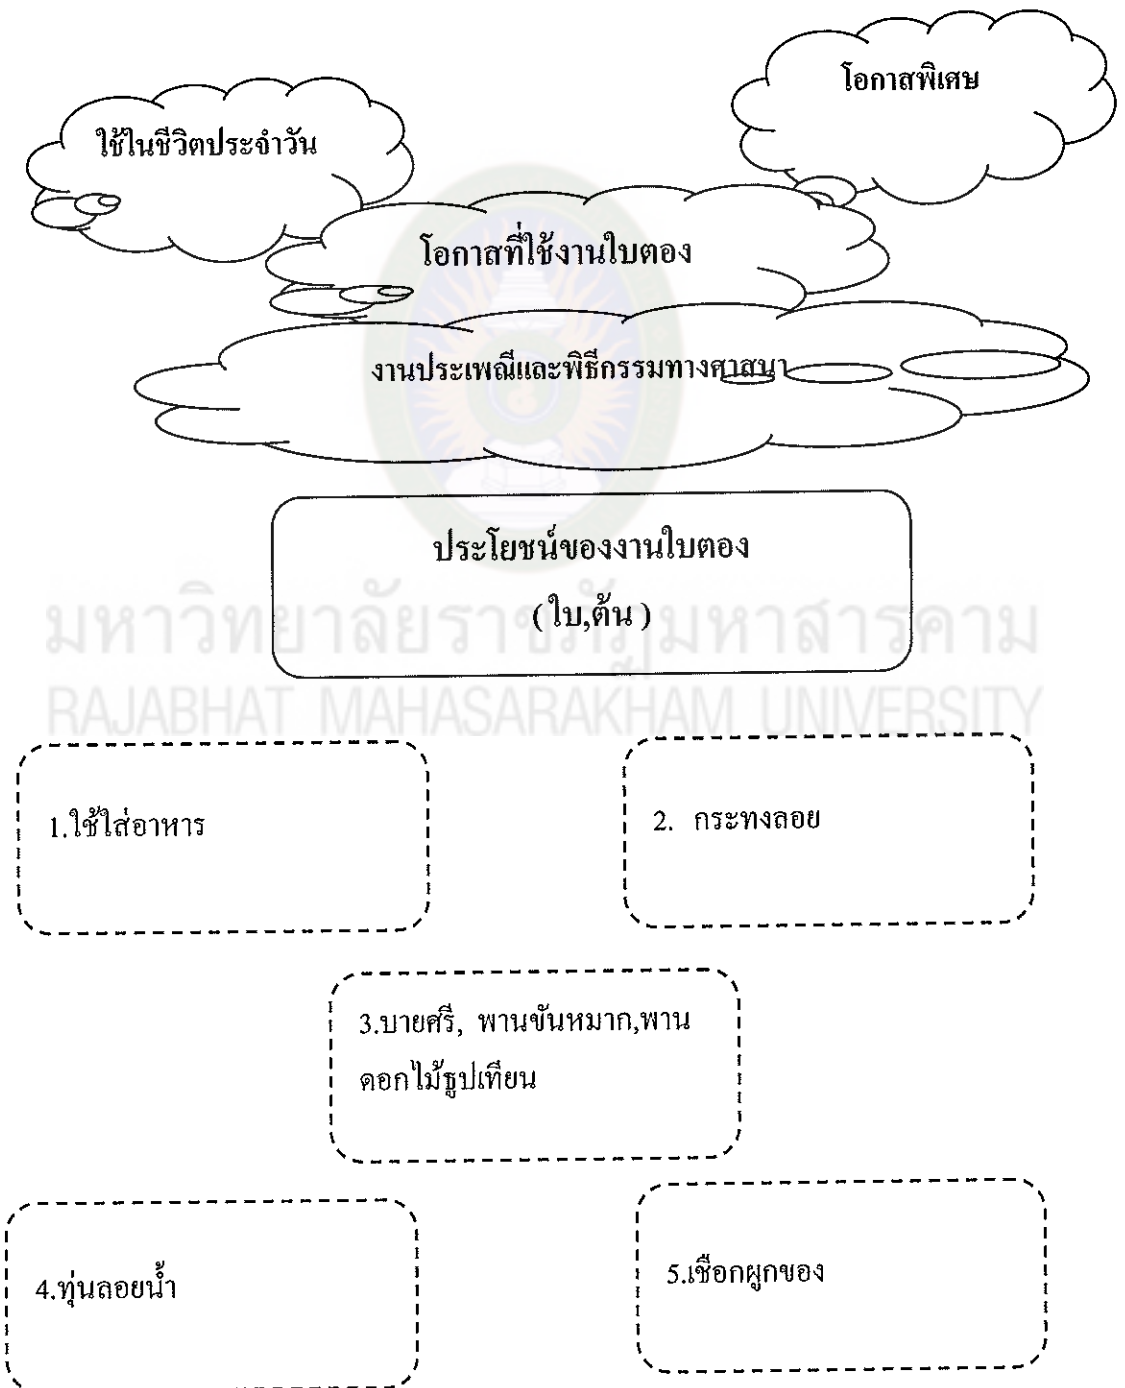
โอกาสพิเศษ

ใช้ในชีวิตประจำวัน

โอกาสที่ใช้งานใบตอง

งานประเพณีและพิธีกรรมทางศาสนา

ประโยชน์ของงานใบตอง (ใบ,ต้น)

มหาวิทยาลัยราชภัฏมหาสารคาม
RAJABHAT MAHASARAKHAM UNIVERSITY

1.ใช้ใส่อาหาร

2. กระทงลอย

3.บายศรี, พานขันหมาก,พานดอกไม้ธูปเทียน

4.ทุ่นลอยน้ำ

5.เชือกผูกของ